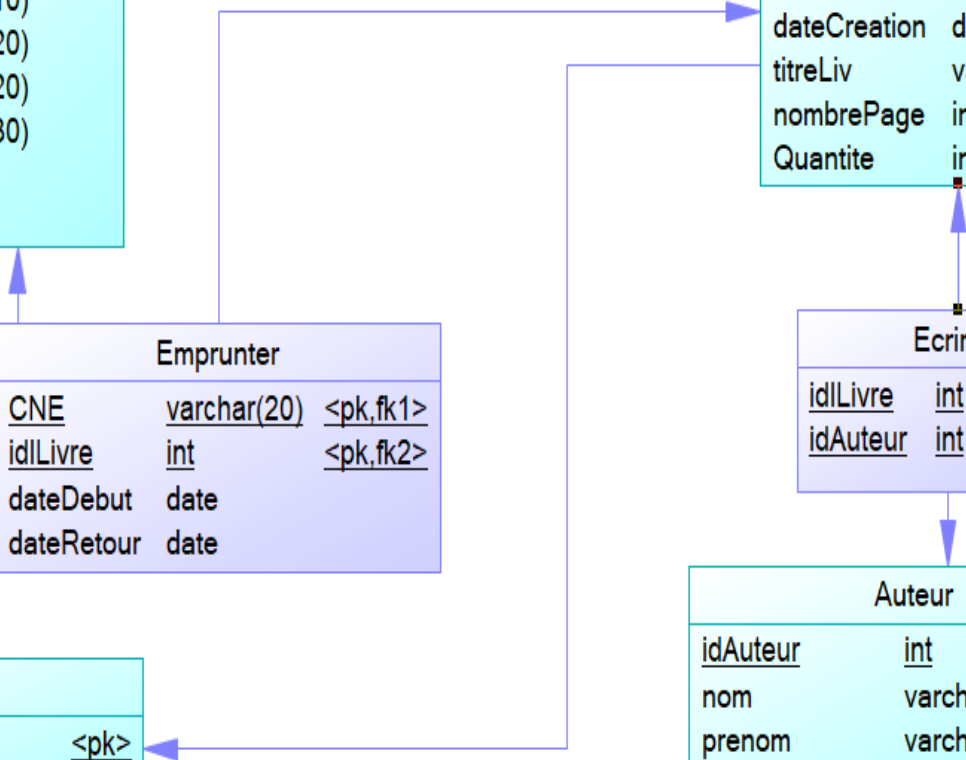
0)
20)
20)
30)

dateCreation d
titreLiv v
nombrePage in
Quantite in

Emprunter

| CNE | varchar(20) | <pk,fk1> |
|---|---|---|
| idlLivre | int | <pk,fk2> |
| dateDebut | date | |
| dateRetour | date | |

Ecri

| idlLivre | int |
|---|---|
| idAuteur | int |

Auteur

| idAuteur | int |
|---|---|
| nom | varch |
| prenom | varch |

<pk>